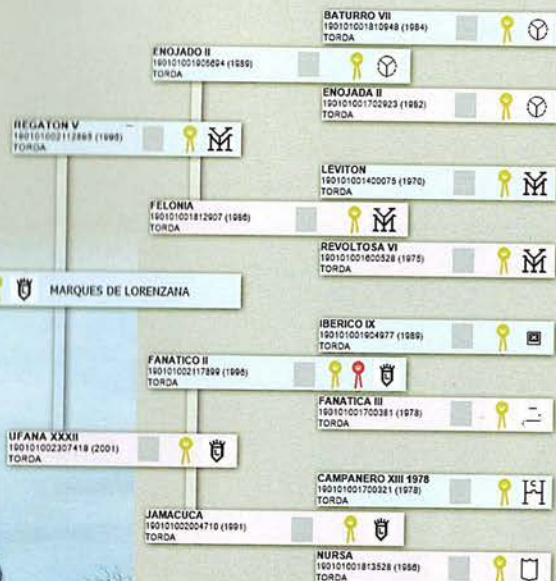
BATURRO VII
190101001810948 (1984)
TORDA

ENOJADO II
190101001805694 (1989)
TORDA

ENOJADA II
190101001702923 (1982)
TORDA

REGATON V
190101002112865 (1995)
TORDA

LEVITON
190101001400075 (1970)
TORDA

FELONIA
190101001812907 (1986)
TORDA

REVOLTOSA VI
190101001600528 (1975)
TORDA

MARQUES DE LORENZANA

IBERICO IX
190101001904977 (1989)
TORDA

FANATICO II
190101002117899 (1996)
TORDA

FANATICA III
190101001700381 (1978)
TORDA

UFANA XXXII
190101002307418 (2001)
TORDA

CAMPANERO XIII 1978
190101001700321 (1978)
TORDA

JAMACUCA
190101002004710 (1991)
TORDA

NURSA
190101001813528 (1986)
TORDA